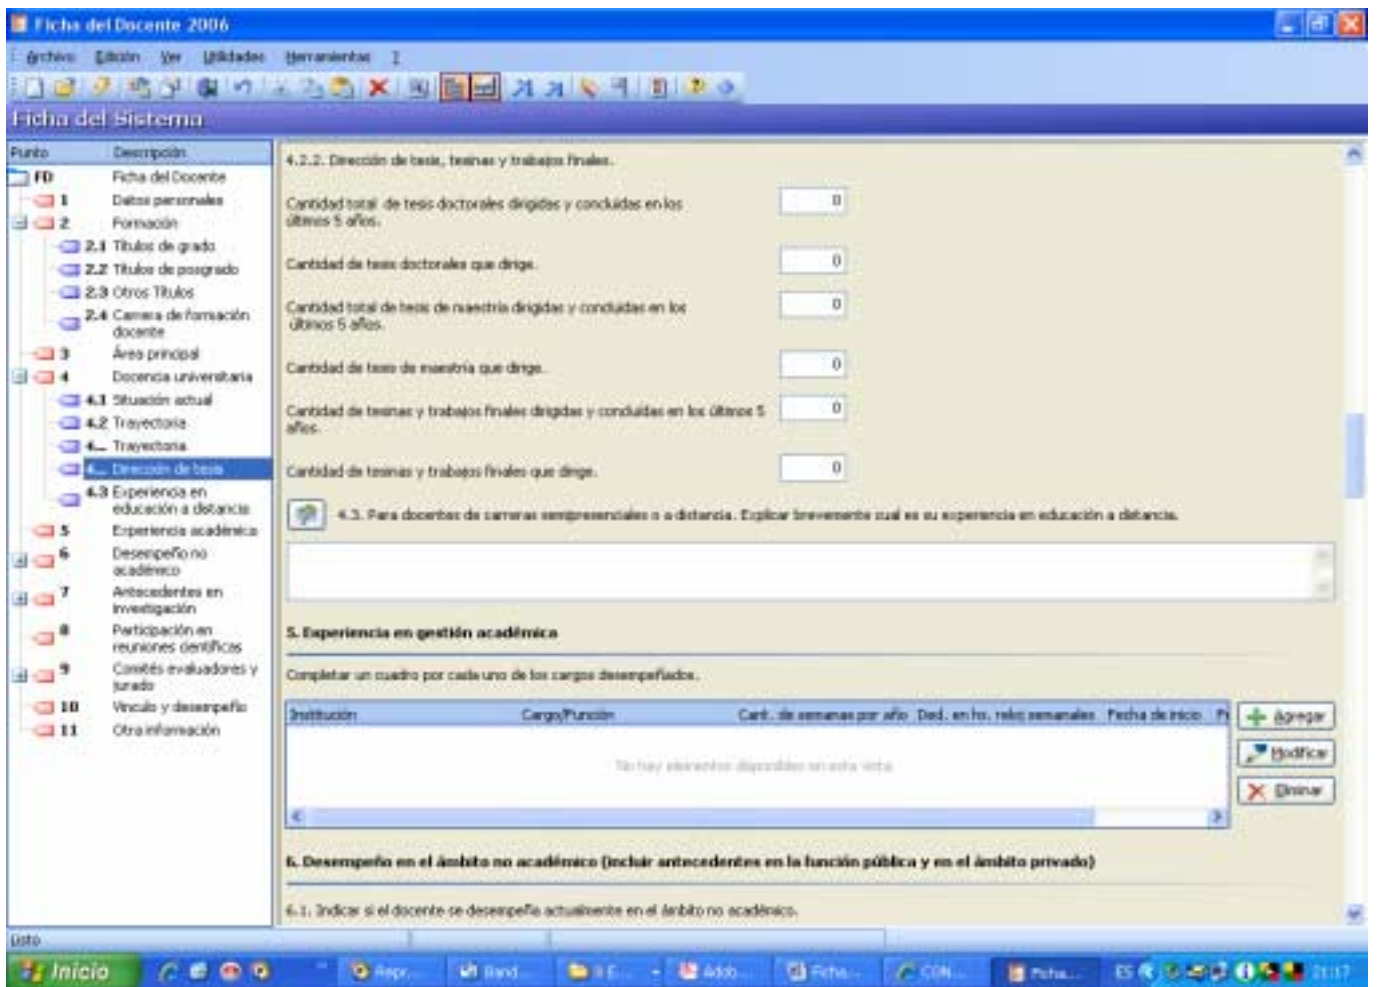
Ficha del Docente 2006

Archivo Edición Ver Utilidades Herramientas ?

Ficha del Sistema

| Punto | Descripción |
|---|---|
| FD | Ficha del Docente |
| 1 | Datos personales |
| 2 | Formación |
| 2.1 | Títulos de grado |
| 2.2 | Títulos de posgrado |
| 2.3 | Otros Títulos |
| 2.4 | Carrera de formación docente |
| 3 | Área principal |
| 4 | Docencia universitaria |
| 4.1 | Situación actual |
| 4.2 | Trayectoria |
| 4.... | Trayectoria |
| 4.... | Dirección de tesis |
| 4.3 | Experiencia en educación a distancia |
| 5 | Experiencia académica |
| 6 | Desempeño no académico |
| 7 | Antecedentes en investigación |
| 8 | Participación en reuniones científicas |
| 9 | Comités evaluadores y jurado |
| 10 | Vínculo y desempeño |
| 11 | Otra información |

4.2.2. Dirección de tesis, tesinas y trabajos finales.

Cantidad total de tesis doctorales dirigidas y concluidas en los últimos 5 años. 0

Cantidad de tesis doctorales que dirige. 0

Cantidad total de tesis de maestría dirigidas y concluidas en los últimos 5 años. 0

Cantidad de tesis de maestría que dirige. 0

Cantidad de tesinas y trabajos finales dirigidas y concluidas en los últimos 5 años. 0

Cantidad de tesinas y trabajos finales que dirige. 0

4.3. Para docentes de carreras semipresenciales o a distancia. Explicar brevemente cual es su experiencia en educación a distancia.

5. Experiencia en gestión académica

Completar un cuadro por cada uno de los cargos desempeñados.

| Institución | Cargo/Función | Cant. de semanas por año | Ded. en hs. reloj semanales | Fecha de inicio | F |
|---|---|---|---|---|---|
| No hay elementos disponibles en esta vista | | | | | |

Agregar
Modificar
Eliminar

6. Desempeño en el ámbito no académico (incluir antecedentes en la función pública y en el ámbito privado)

6.1. Indicar si el docente se desempeña actualmente en el ámbito no académico.

Listo

Inicio Repr... Band... Adob... Ficha... CON... Ficha... ES 21:17